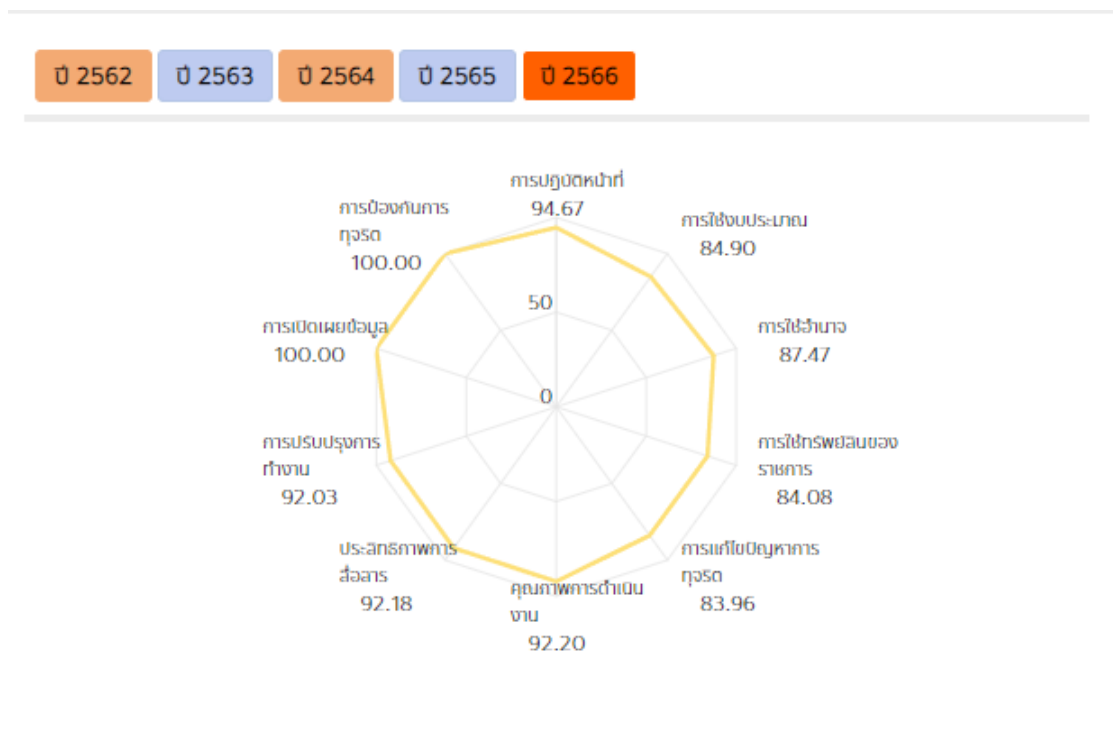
ปี 2562 ปี 2563 ปี 2564 ปี 2565 ปี 2566

การปฏิบัติหน้าที่
94.67

การใช้งบประมาณ
84.90

การใช้อำนาจ
87.47

การใช้ทรัพย์สินของราชการ
84.08

การแก้ไขปัญหาการทุจริต
83.96

คุณภาพการดำเนินงาน
92.20

ประสิทธิภาพการสื่อสาร
92.18

การปรับปรุงการทำงาน
92.03

การเปิดเผยข้อมูล
100.00

การป้องกันการทุจริต
100.00

50
0